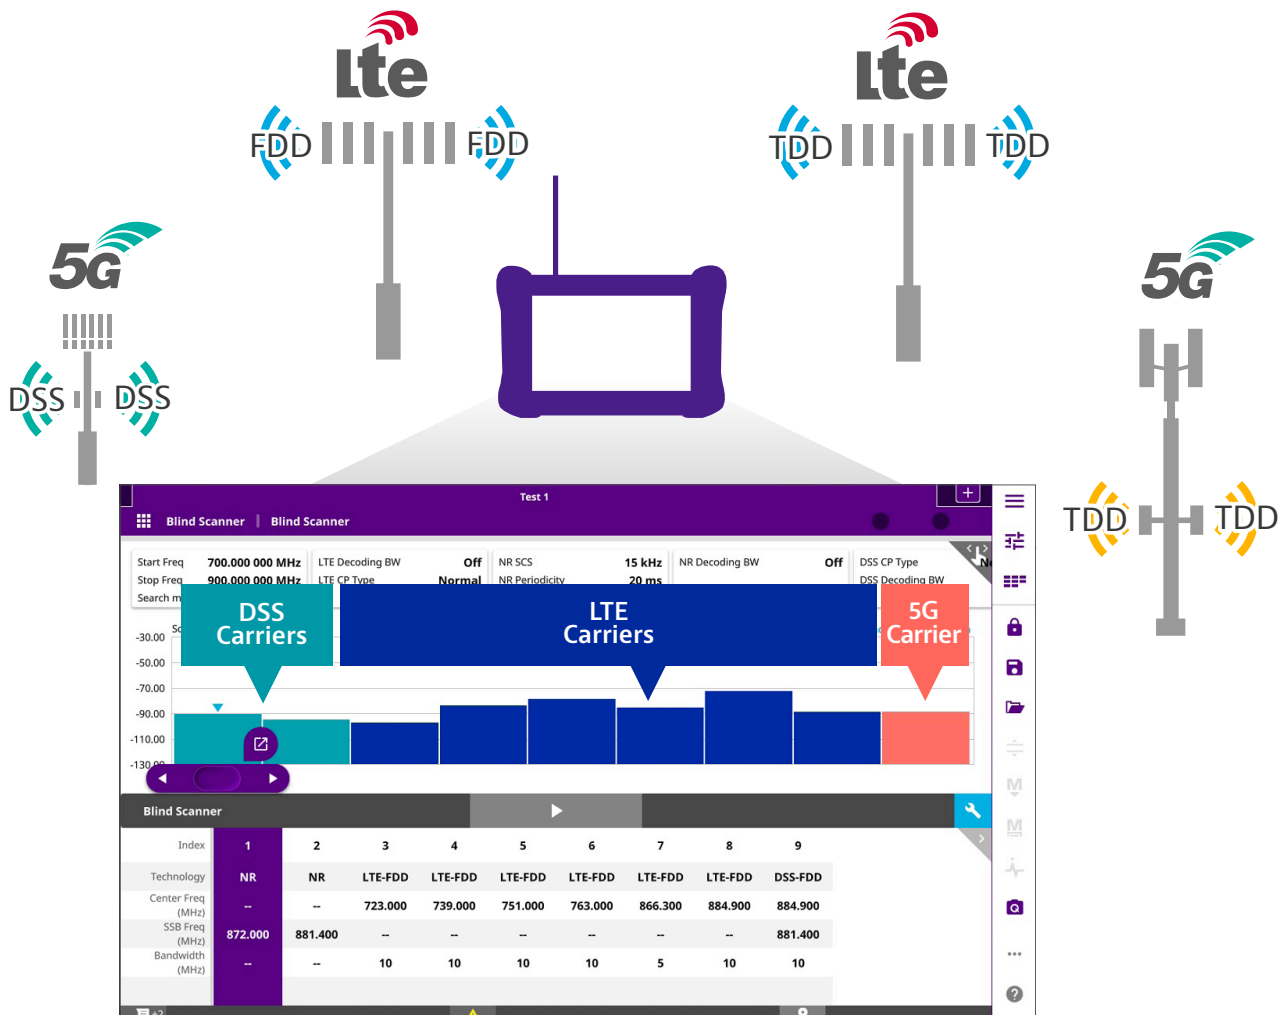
lte

FDD FDD

lte

TDD TDD

5G

DSS DSS

5G

TDD TDD

Test 1

Blind Scanner | Blind Scanner

Start Freq 700.000 000 MHz
Stop Freq 900.000 000 MHz
Search m

LTE Decoding BW Off
LTE CP Type Normal

NR SCS 15 kHz
NR Periodicity 20 ms

NR Decoding BW Off

DSS CP Type
DSS Decoding BW

DSS Carriers

LTE Carriers

5G Carrier

-30.00
-50.00
-70.00
-90.00
-110.00
-130.00

Blind Scanner

| Index | 1 | 2 | 3 | 4 | 5 | 6 | 7 | 8 | 9 |
|---|---|---|---|---|---|---|---|---|---|
| Technology | NR | NR | LTE-FDD | LTE-FDD | LTE-FDD | LTE-FDD | LTE-FDD | LTE-FDD | DSS-FDD |
| Center Freq (MHz) | -- | -- | 723.000 | 739.000 | 751.000 | 763.000 | 866.300 | 884.900 | 884.900 |
| SSB Freq (MHz) | 872.000 | 881.400 | -- | -- | -- | -- | -- | -- | 881.400 |
| Bandwidth (MHz) | -- | -- | 10 | 10 | 10 | 10 | 5 | 10 | 10 |